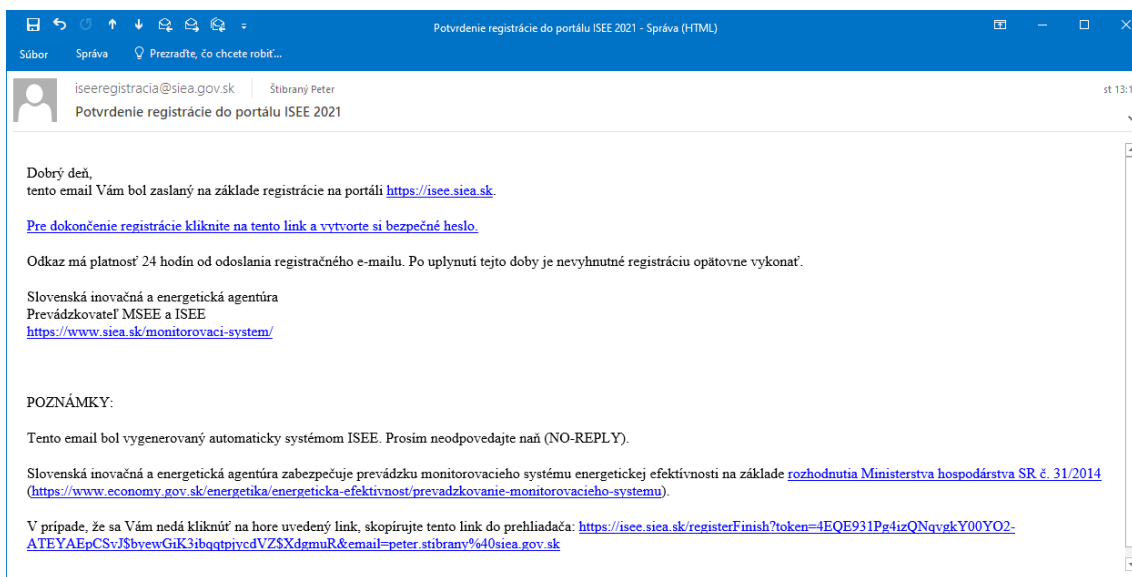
Potvrdenie registrácie do portálu ISEE 2021 - Správa (HTML)

Súbor Správa Prezraďte, čo chcete robiť...

iseeregistracia@siea.gov.sk Štibraný Peter st 13:1

Potvrdenie registrácie do portálu ISEE 2021

Dobrý deň,
tento email Vám bol zaslaný na základe registrácie na portáli https://isee.siea.sk.

Pre dokončenie registrácie kliknite na tento link a vytvorte si bezpečné heslo.

Odkaz má platnosť 24 hodín od odoslania registračného e-mailu. Po uplynutí tejto doby je nevyhnutné registráciu opätovne vykonať.

Slovenská inovačná a energetická agentúra
Prevádzkovateľ MSEE a ISEE
https://www.siea.sk/monitorovaci-system/

POZNÁMKY:

Tento email bol vygenerovaný automaticky systémom ISEE. Prosím neodpovedajte naň (NO-REPLY).

Slovenská inovačná a energetická agentúra zabezpečuje prevádzku monitorovacieho systému energetickej efektívnosti na základe rozhodnutia Ministerstva hospodárstva SR č. 31/2014 (https://www.economy.gov.sk/energetika/energeticka-efektivnost/prevadzkovanie-monitorovacieho-systemu).

V prípade, že sa Vám nedá kliknúť na hore uvedený link, skopírujte tento link do prehliadača: https://isee.siea.sk/registerFinish?token=4EQE931Pg4izQNqvgkY00YO2-ATEYAEpCSvJ$byewGiK3ibqqtpjycdVZ$XdgmuR&email=peter.stibrany%40siea.gov.sk